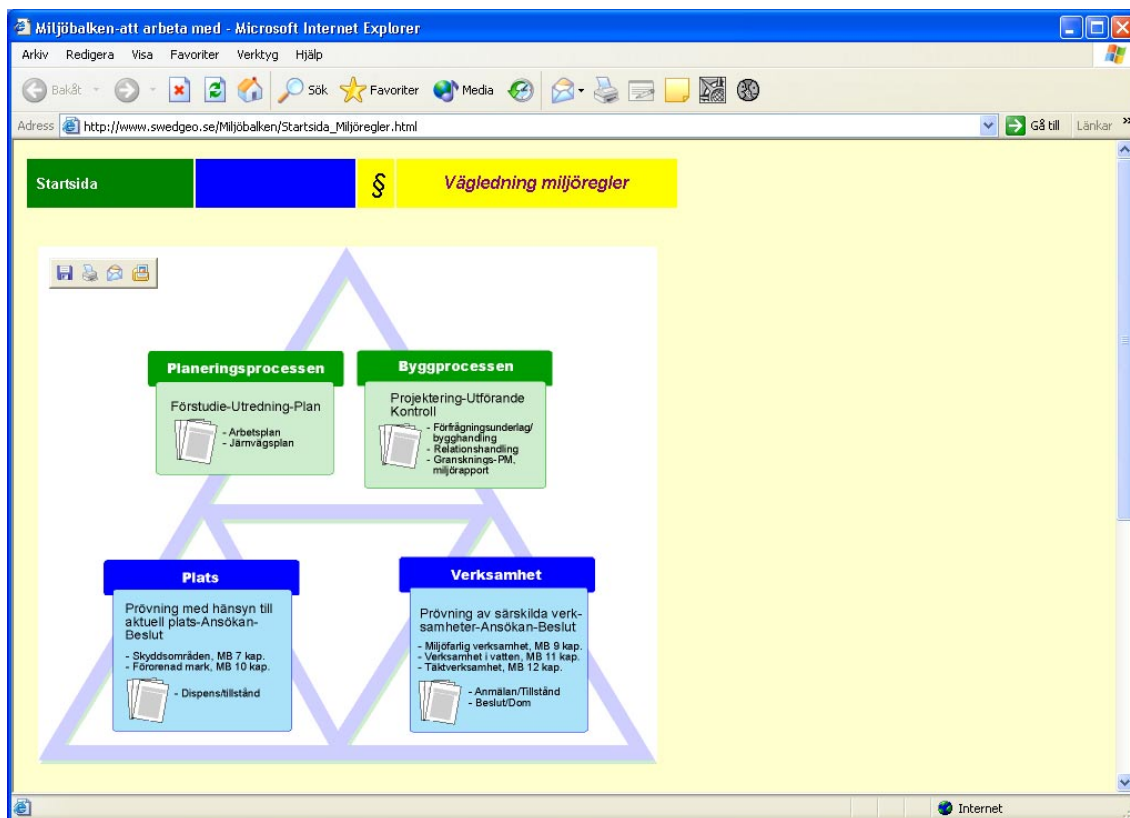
Miljöbalken-att arbeta med - Microsoft Internet Explorer

Arkiv Redigera Visa Favoriter Verktyg Hjälp

Bakåt Sök Favoriter Media

Adress http://www.swedgeo.se/Miljöbalken/Startsida_Miljöregler.html

Gå till Länkar

Startsida

§

Vägledning miljöregler

Planeringsprocessen

Förstudie-Utredning-Plan

- Arbetsplan
- Järnvägsplan

Byggprocessen

Projektering-Utförande Kontroll

- Förfrågningsunderlag/bygghandling
- Relationshandling
- Gransknings-PM, miljörapport

Plats

Prövning med hänsyn till aktuell plats-Ansökan-Beslut

- Skyddsområden, MB 7 kap.
- Förorenad mark, MB 10 kap.

- Dispens/tillstånd

Verksamhet

Prövning av särskilda verksamheter-Ansökan-Beslut

- Miljöfarlig verksamhet, MB 9 kap.
- Verksamhet i vatten, MB 11 kap.
- Täktverksamhet, MB 12 kap.

- Anmälan/Tillstånd
- Beslut/Dom

Internet